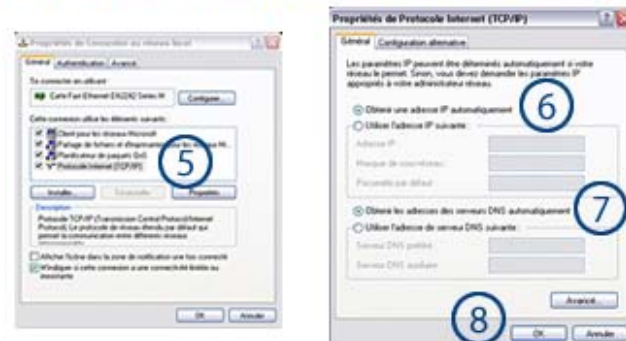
Propriétés de Connexion au réseau local

Général | Authentification | Avancé

Se connecter en utilisant :

Carte Fast Ethernet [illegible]

Configurer...

Cette connexion utilise les éléments suivants :

Client pour les réseaux Microsoft

Partage de fichiers et d'imprimantes pour les réseaux Mi...

Planificateur de paquets QoS

Protocole Internet (TCP/IP)

5

Installer... | Désinstaller | Propriétés

Description

Protocole TCP/IP (Transmission Control Protocol/Internet Protocol). Le protocole de réseau étendu par défaut qui permet la communication entre différents réseaux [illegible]

Afficher l'icône dans la zone de notification une fois connecté

M'indiquer si cette connexion a une connectivité limitée ou inexistante

OK | Annuler

Propriétés de Protocole Internet (TCP/IP)

Général | Configuration alternative

Les paramètres IP peuvent être déterminés automatiquement si votre réseau le permet. Sinon, vous devez demander les paramètres IP appropriés à votre administrateur réseau.

Obtenir une adresse IP automatiquement

6

Utiliser l'adresse IP suivante :

Adresse IP :

Masque de sous-réseau :

Passerelle par défaut :

Obtenir les adresses des serveurs DNS automatiquement

7

Utiliser l'adresse de serveur DNS suivante :

Serveur DNS préféré :

Serveur DNS auxiliaire :

Avancé...

8

OK | Annuler